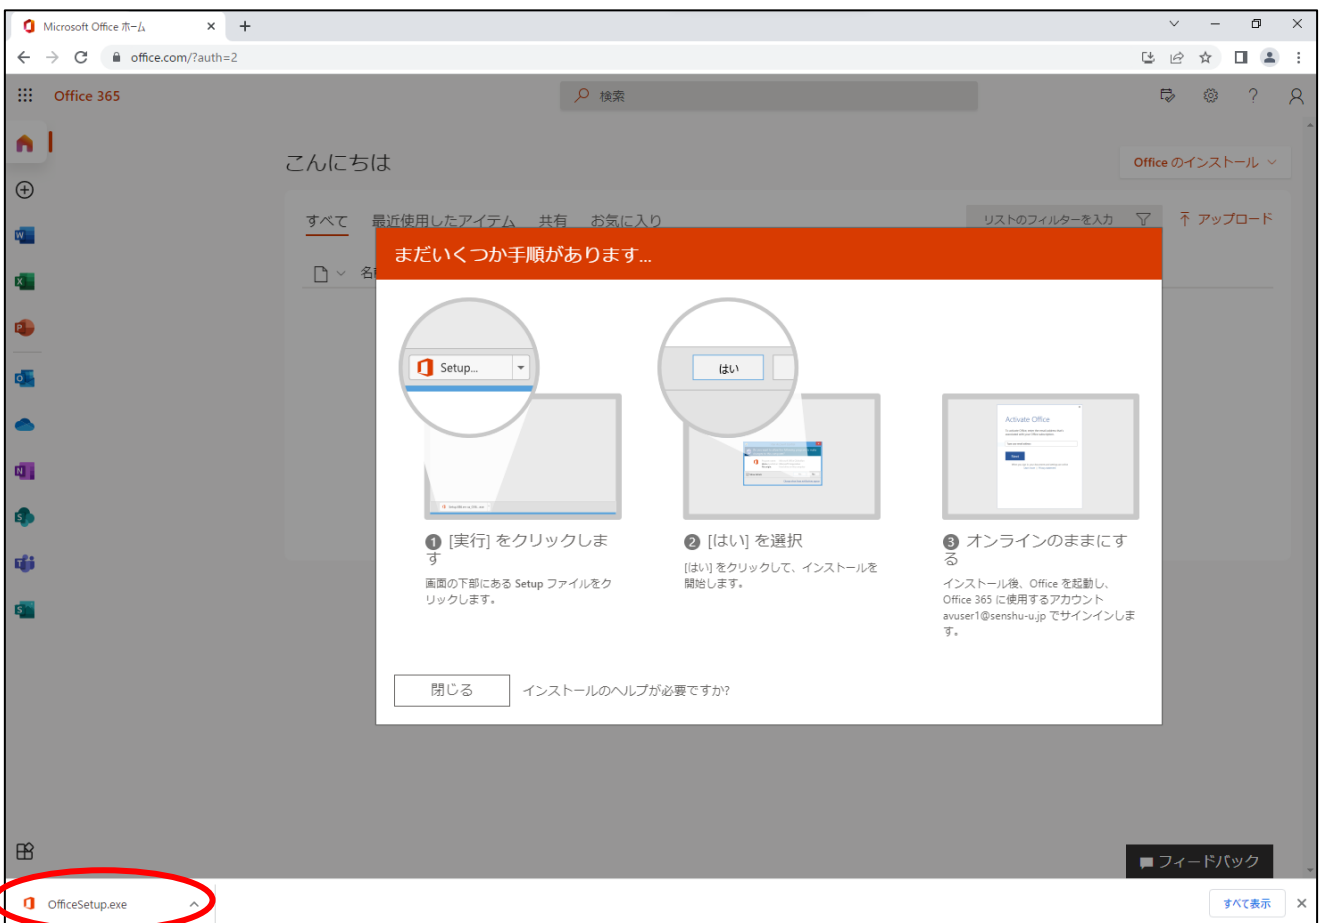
Microsoft Office ホーム ×

office.com/?auth=2

Office 365

検索

こんにちは

Office のインストール

すべて 最近使用したアイテム 共有 お気に入り

リストのフィルターを入力

アップロード

名

まだいくつか手順があります...

Setup...

はい

Activate Office

❶ [実行] をクリックします

画面の下部にある Setup ファイルをクリックします。

❷ [はい] を選択

[はい] をクリックして、インストールを開始します。

❸ オンラインのままにする

インストール後、Office を起動し、Office 365 に使用するアカウント avuser1@senshu-u.jp でサインインします。

閉じる

インストールのヘルプが必要ですか?

フィードバック

OfficeSetup.exe

すべて表示